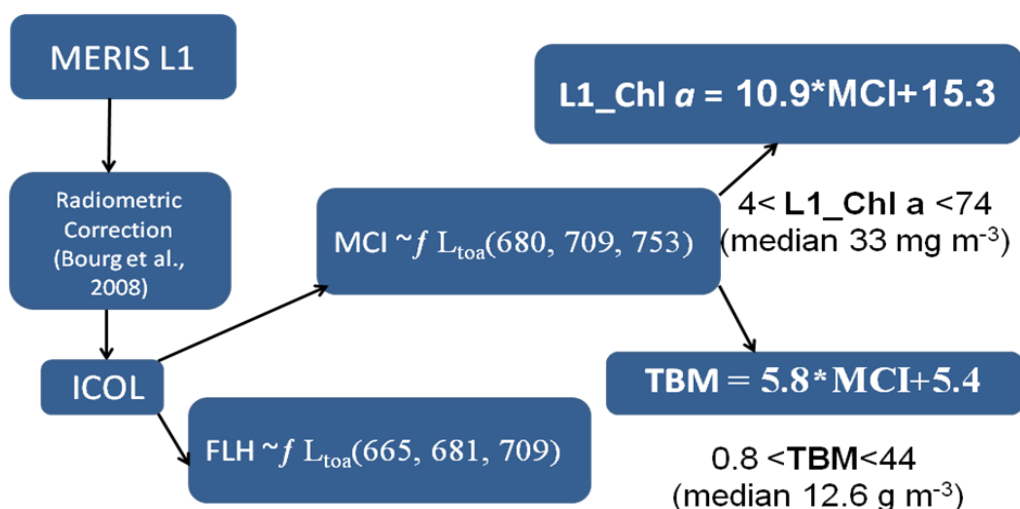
MERIS L1

Radiometric Correction (Bourg et al., 2008)

ICOL

MCI ~$f$ $L_{toa}$(680, 709, 753)

FLH ~$f$ $L_{toa}$(665, 681, 709)

L1_Chl $a$ = 10.9*MCI+15.3

4< L1_Chl a <74 (median 33 mg m$^{-3}$)

TBM = 5.8*MCI+5.4

0.8 <TBM<44 (median 12.6 g m$^{-3}$)